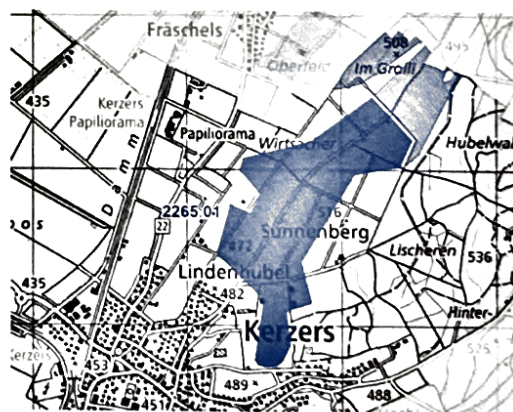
Fräschels
508
495
Oberfeld
Im Grolli
435
Kerzers Papiliorama
Papiliorama
Hubelwa
Wirtsacher
D
a
m
m
2265.0.1
576
22
Sunnenberg
Lischeren
536
472
Lindenhubel
482
Hinter-
435
Kerzers
erzers
453
525
489
488
451